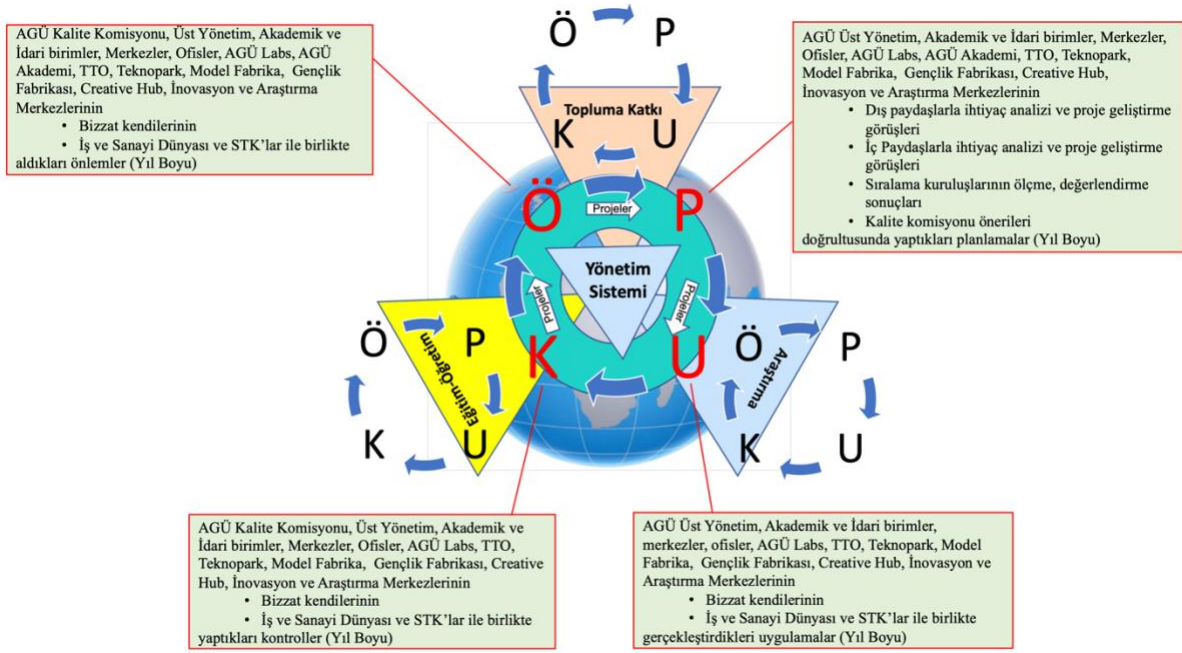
AGÜ Kalite Komisyonu, Üst Yönetim, Akademik ve İdari birimler, Merkezler, Ofisler, AGÜ Labs, AGÜ Akademi, TTO, Teknopark, Model Fabrika, Gençlik Fabrikası, Creative Hub, İnovasyon ve Araştırma Merkezlerinin
• Bizzat kendilerinin
• İş ve Sanayi Dünyası ve STK'lar ile birlikte aldıkları önlemler (Yıl Boyu)

Ö P
K U
Topluma Katkı

AGÜ Üst Yönetim, Akademik ve İdari birimler, Merkezler, Ofisler, AGÜ Labs, AGÜ Akademi, TTO, Teknopark, Model Fabrika, Gençlik Fabrikası, Creative Hub, İnovasyon ve Araştırma Merkezlerinin
• Dış paydaşlarla ihtiyaç analizi ve proje geliştirme görüşleri
• İç Paydaşlarla ihtiyaç analizi ve proje geliştirme görüşleri
• Sıralama kuruluşlarının ölçme, değerlendirme sonuçları
• Kalite komisyonu önerileri doğrultusunda yaptıkları planlamalar (Yıl Boyu)

Ö Projeler P
Yönetim Sistemi
Projeler Projeler
K U

Ö P
Eğitim-Öğretim
K U

Ö P
Araştırma
K U

AGÜ Kalite Komisyonu, Üst Yönetim, Akademik ve İdari birimler, Merkezler, Ofisler, AGÜ Labs, TTO, Teknopark, Model Fabrika, Gençlik Fabrikası, Creative Hub, İnovasyon ve Araştırma Merkezlerinin
• Bizzat kendilerinin
• İş ve Sanayi Dünyası ve STK'lar ile birlikte yaptıkları kontroller (Yıl Boyu)

AGÜ Üst Yönetim, Akademik ve İdari birimler, merkezler, ofisler, AGÜ Labs, TTO, Teknopark, Model Fabrika, Gençlik Fabrikası, Creative Hub, İnovasyon ve Araştırma Merkezlerinin
• Bizzat kendilerinin
• İş ve Sanayi Dünyası ve STK'lar ile birlikte gerçekleştirdikleri uygulamalar (Yıl Boyu)